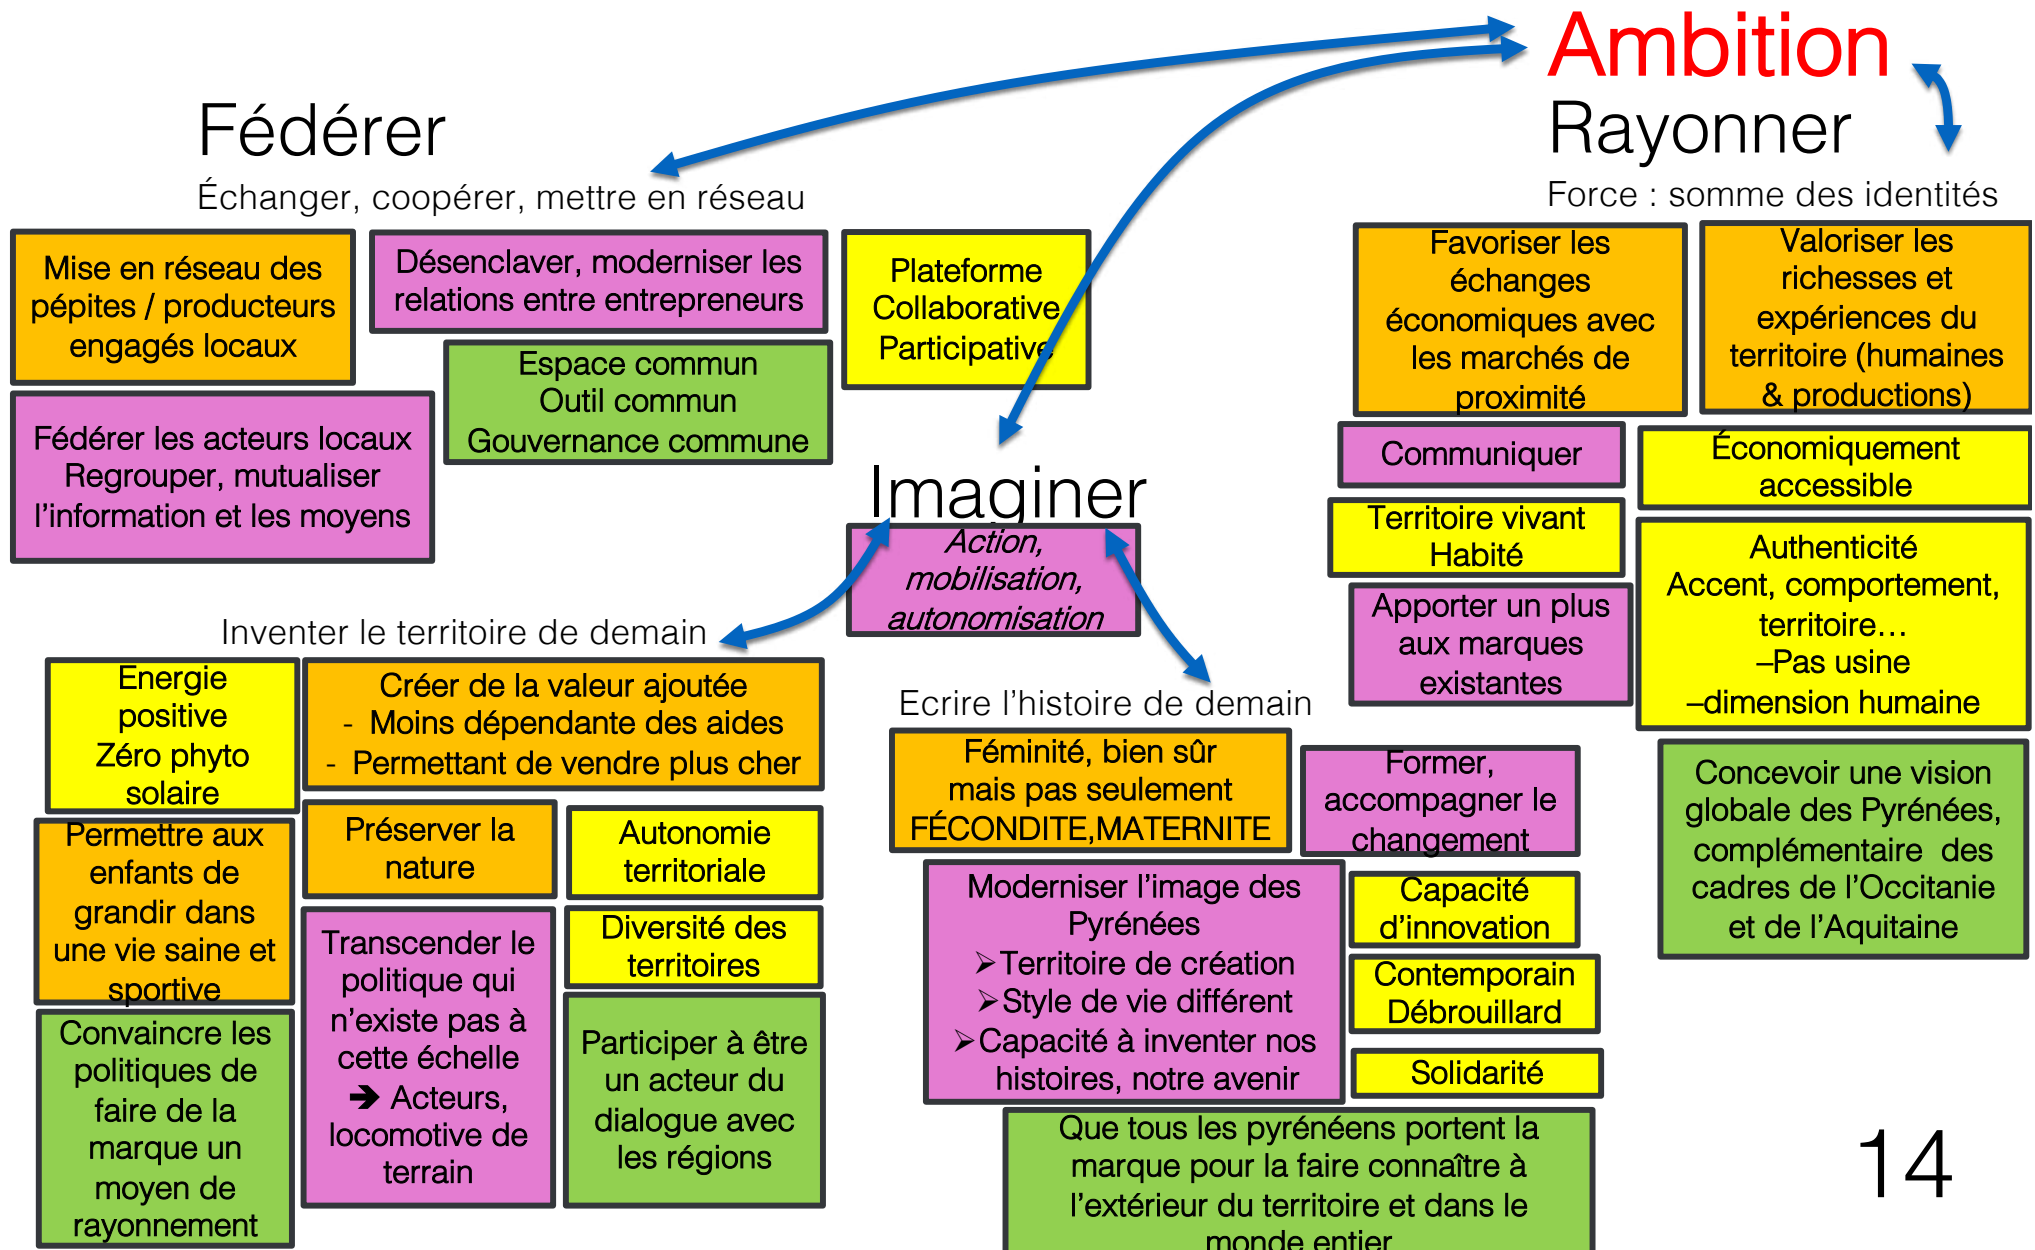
Ambition

Fédérer

Échanger, coopérer, mettre en réseau

Mise en réseau des pépites / producteurs engagés locaux

Désenclaver, moderniser les relations entre entrepreneurs

Plateforme Collaborative Participative

Espace commun
Outil commun
Gouvernance commune

Fédérer les acteurs locaux
Regrouper, mutualiser l'information et les moyens

Rayonner

Force : somme des identités

Favoriser les échanges économiques avec les marchés de proximité

Valoriser les richesses et expériences du territoire (humaines & productions)

Communiquer

Économiquement accessible

Territoire vivant
Habité

Authenticité
Accent, comportement, territoire…
–Pas usine
–dimension humaine

Apporter un plus aux marques existantes

Concevoir une vision globale des Pyrénées, complémentaire des cadres de l'Occitanie et de l'Aquitaine

Imaginer

Action, mobilisation, autonomisation

Inventer le territoire de demain

Energie positive
Zéro phyto
solaire

Créer de la valeur ajoutée
- Moins dépendante des aides
- Permettant de vendre plus cher

Permettre aux enfants de grandir dans une vie saine et sportive

Préserver la nature

Autonomie territoriale

Diversité des territoires

Transcender le politique qui n'existe pas à cette échelle
➔ Acteurs, locomotive de terrain

Participer à être un acteur du dialogue avec les régions

Convaincre les politiques de faire de la marque un moyen de rayonnement

Ecrire l'histoire de demain

Féminité, bien sûr mais pas seulement
FÉCONDITE,MATERNITE

Former, accompagner le changement

Moderniser l'image des Pyrénées
➢Territoire de création
➢Style de vie différent
➢Capacité à inventer nos histoires, notre avenir

Capacité d'innovation

Contemporain
Débrouillard

Solidarité

Que tous les pyrénéens portent la marque pour la faire connaître à l'extérieur du territoire et dans le monde entier

14